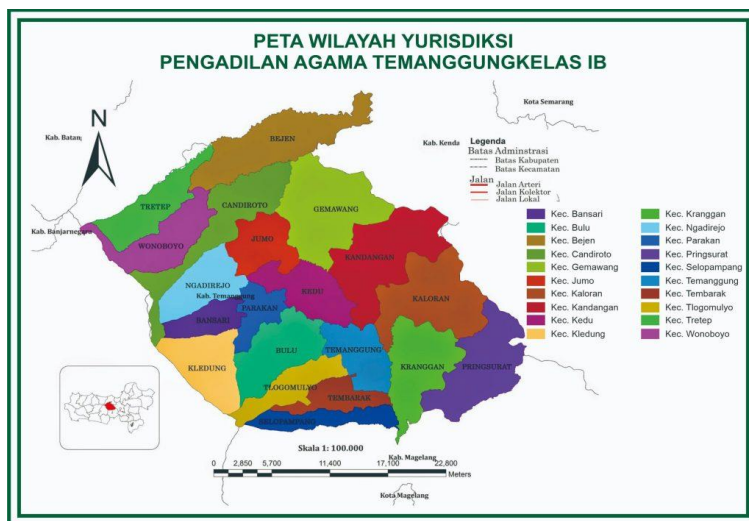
PETA WILAYAH YURISDIKSI
PENGADILAN AGAMA TEMANGGUNGKELAS IB

N

Kota Semarang

Kab. Batang

Kab. Kendal

Legenda
Batas Adminstrasi
Batas Kabupaten
Batas Kecamatan
Jalan
Jalan Arteri
Jalan Kolektor
Jalan Lokal

Kab. Banjarnegara

BEJEN
TRETEP
CANDIROTO
GEMAWANG
WONOBOYO
JUMO
KANDANGAN
NGADIREJO
Kab. Temanggung
KEDU
KALORAN
PARAKAN
BANSARI
BULU
TEMANGGUNG
KLEDUNG
KRANGGAN
PRINGSURAT
TLOGOMULYO
TEMBARAK
SELOPAMPANG

| Kec. Bansari | Kec. Kranggan |
|---|---|
| Kec. Bulu | Kec. Ngadirejo |
| Kec. Bejen | Kec. Parakan |
| Kec. Candiroto | Kec. Pringsurat |
| Kec. Gemawang | Kec. Selopampang |
| Kec. Jumo | Kec. Temanggung |
| Kec. Kaloran | Kec. Tembarak |
| Kec. Kandangan | Kec. Tlogomulyo |
| Kec. Kedu | Kec. Tretep |
| Kec. Kledung | Kec. Wonoboyo |

Skala 1: 100.000
0 2,850 5,700 11,400 17,100 22,800 Meters
Kab. Magelang
Kota Magelang